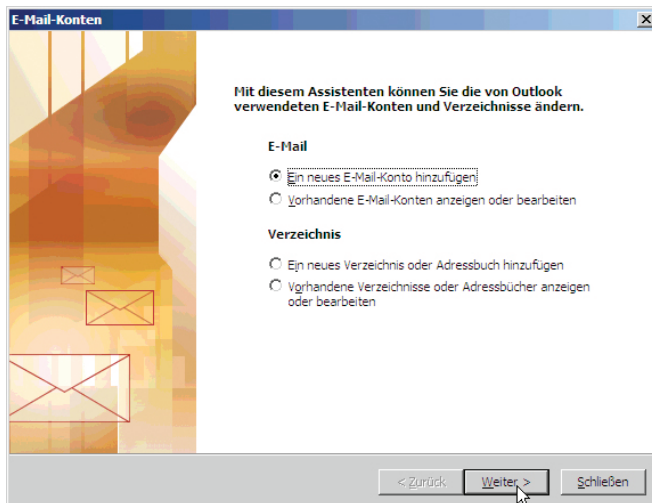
E-Mail-Konten

Mit diesem Assistenten können Sie die von Outlook verwendeten E-Mail-Konten und Verzeichnisse ändern.

E-Mail

Ein neues E-Mail-Konto hinzufügen

Vorhandene E-Mail-Konten anzeigen oder bearbeiten

Verzeichnis

Ein neues Verzeichnis oder Adressbuch hinzufügen

Vorhandene Verzeichnisse oder Adressbücher anzeigen oder bearbeiten

< Zurück

Weiter >

Schließen